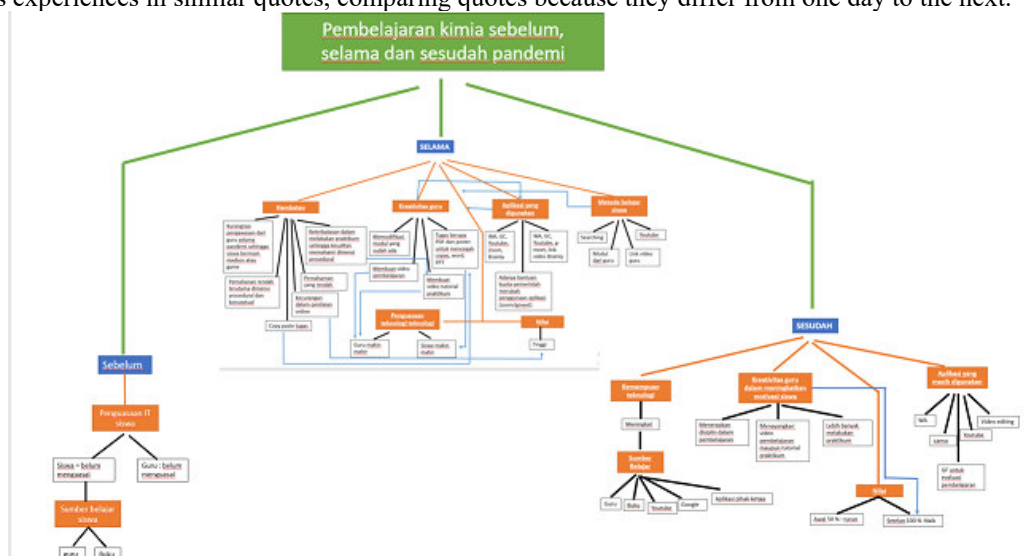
s experiences in similar quotes, comparing quotes because they differ from one day to the next.

Pembelajaran kimia sebelum, selama dan sesudah pandemi

SELAMA

Kendalas

Kreativitas guru

Aplikasi yang digunakan

Metode belajar siswa

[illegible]

Kekurangan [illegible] perangkat keterbatasan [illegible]

Pemahaman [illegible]

Pemahaman yang kurang

Kecurangan dalam penilaian online

Copy paste tugas

Memodifikasi modul yang sudah ada

Tugas berupa PDF dan poster untuk mencegah copas, word, PPT

Membuat video pembelajaran

Membuat video tutorial praktikum

WA, GC, Youtube, zoom, Brainly

WA, GC, Youtube, zoom, link video Brainly

Adanya bantuan kuota internet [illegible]

Searching

Youtube

Modul dari guru

Link video guru

Penguasaan teknologi teknologi

Nilai

Guru makin mahir

Siswa makin mahir

Tinggi

SESUDAH

Sebelum

Penguasaan IT siswa

Siswa : belum menguasai

Guru : belum menguasai

Sumber belajar siswa

guru

Buku

Kemampuan teknologi

Meningkat

Sumber Belajar

Guru

Buku

Youtube

Google

Aplikasi pihak ketiga

Kreativitas guru dalam meningkatkan motivasi siswa

Menerapkan disiplin dalam pembelajaran

Menyiapkan video pembelajaran maupun tutorial praktikum

Lebih banyak melakukan praktikum

Nilai

Awal 50 % - turun

Setelah 100 % - Naik

Aplikasi yang masih digunakan

WA

Video editing

zoom

Youtube

GF untuk evaluasi pembelajaran